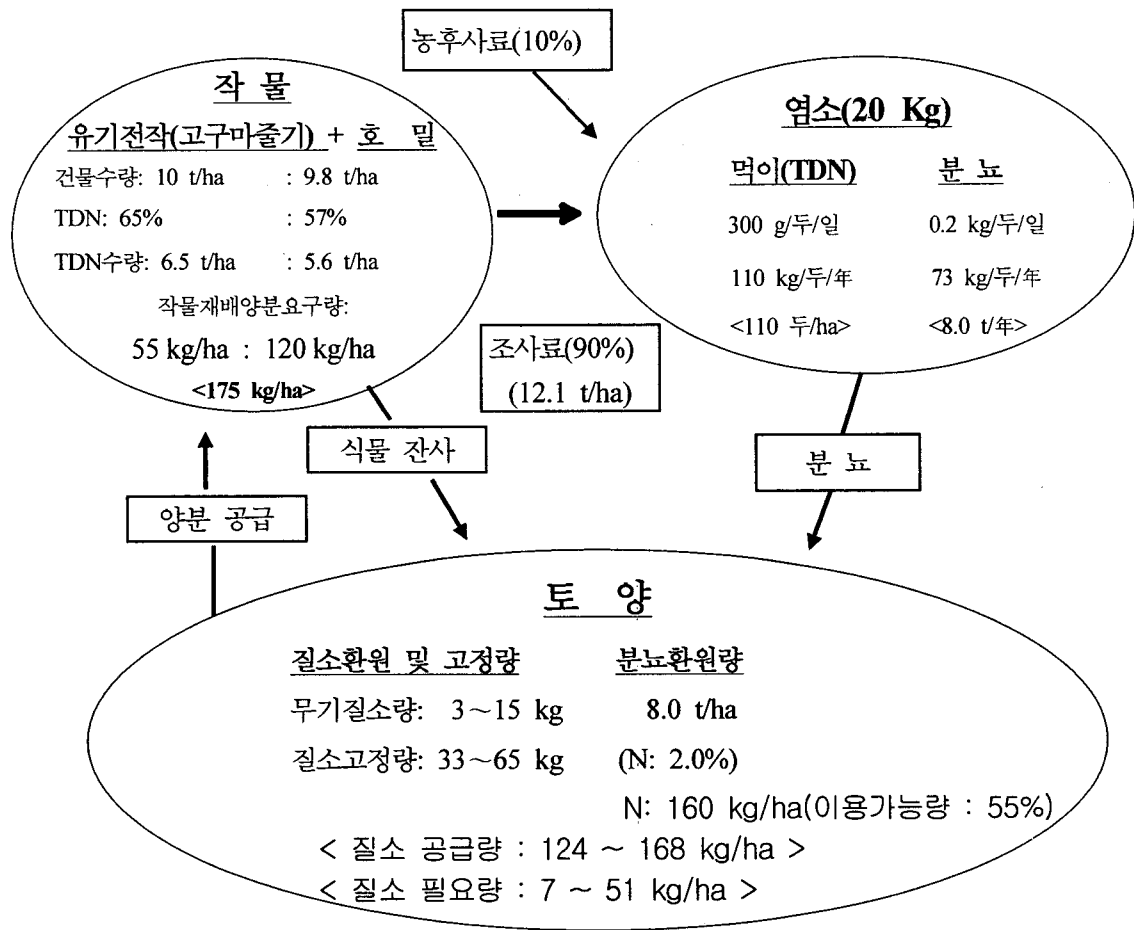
농후사료(10%)

작 물

유기전작(고구마줄기) + 호 밀

건물수량: 10 t/ha : 9.8 t/ha

TDN: 65% : 57%

TDN수량: 6.5 t/ha : 5.6 t/ha

작물재배양분요구량:

55 kg/ha : 120 kg/ha

<175 kg/ha>

염소(20 Kg)

먹이(TDN) 분 뇨

300 g/두/일 0.2 kg/두/일

110 kg/두/年 73 kg/두/年

<110 두/ha> <8.0 t/年>

조사료(90%)
(12.1 t/ha)

식물 잔사

분 뇨

양분 공급

토 양

질소환원 및 고정량 분뇨환원량

무기질소량: 3～15 kg 8.0 t/ha

질소고정량: 33～65 kg (N: 2.0%)

N: 160 kg/ha(이용가능량 : 55%)

< 질소 공급량 : 124 ~ 168 kg/ha >

< 질소 필요량 : 7 ~ 51 kg/ha >